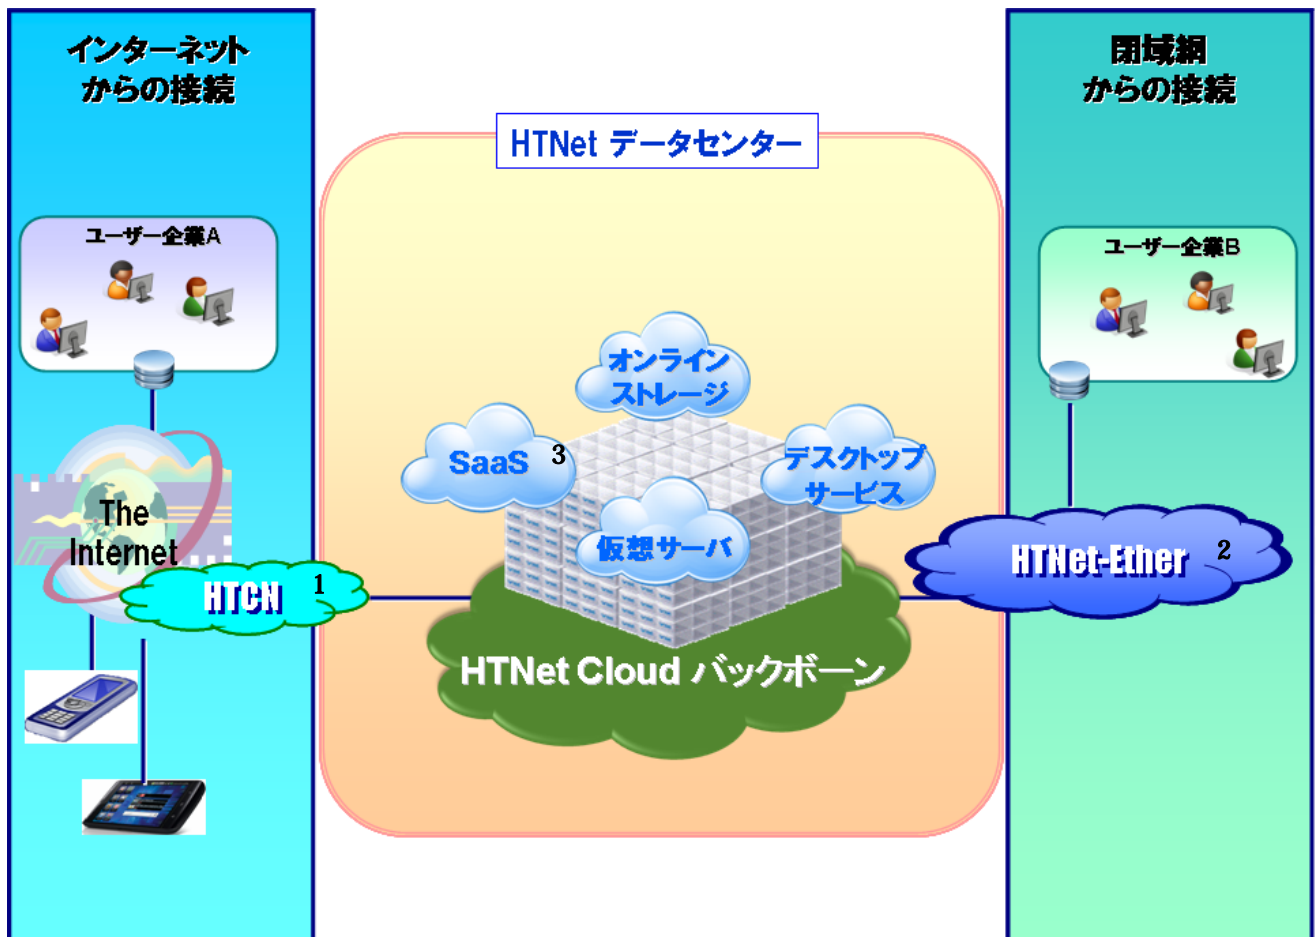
インターネット
からの接続

HTNet データセンター

閉域網
からの接続

ユーザー企業A

ユーザー企業B

オンライン
ストレージ

SaaS 3

デスクトップ
サービス

仮想サーバ

The
Internet

HTCN 1

HTNet-Ether 2

HTNet Cloud バックボーン